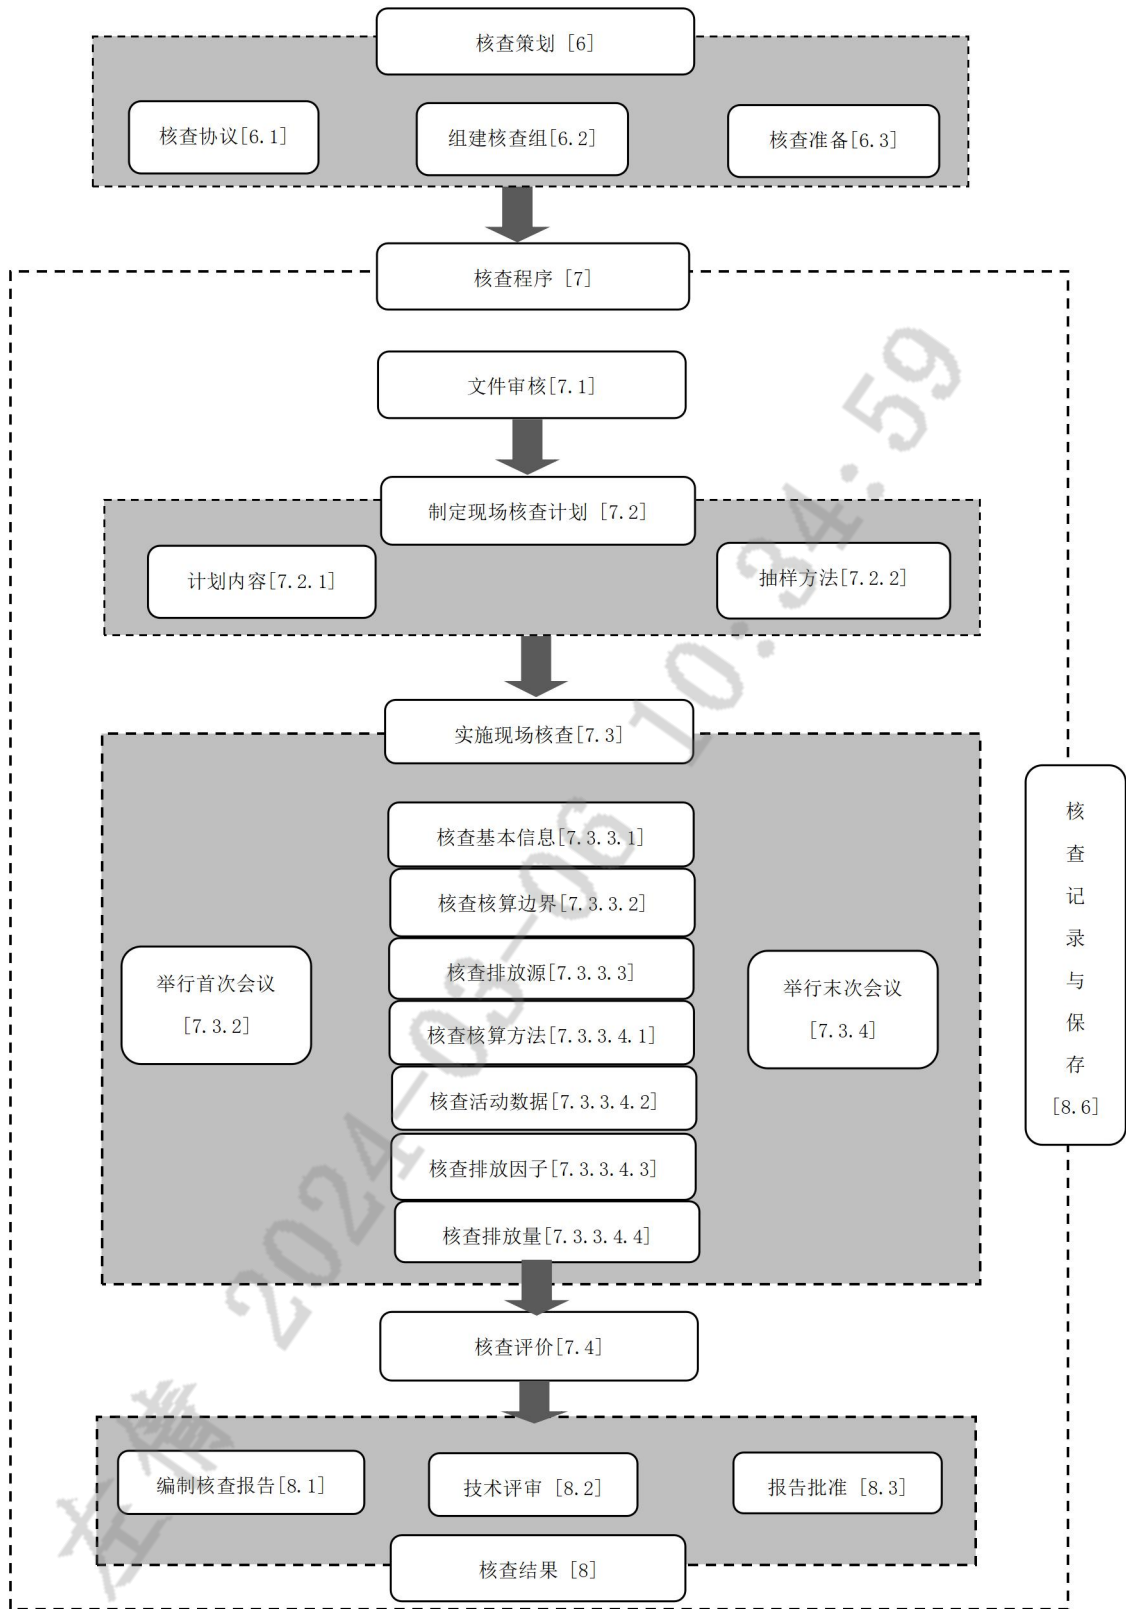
核查策划［6］

核查协议[6.1]

组建核查组[6.2]

核查准备[6.3]

核查程序［7］

文件审核[7.1]

制定现场核查计划［7.2］

计划内容[7.2.1]

抽样方法[7.2.2]

实施现场核查[7.3]

举行首次会议 [7.3.2]

核查基本信息[7.3.3.1]

核查核算边界[7.3.3.2]

核查排放源[7.3.3.3]

核查核算方法[7.3.3.4.1]

核查活动数据[7.3.3.4.2]

核查排放因子[7.3.3.4.3]

核查排放量[7.3.3.4.4]

举行末次会议 [7.3.4]

核查记录与保存 [8.6]

核查评价[7.4]

编制核查报告[8.1]

技术评审［8.2］

报告批准［8.3］

核查结果［8］

左檐 2024-03-06 10:34:59